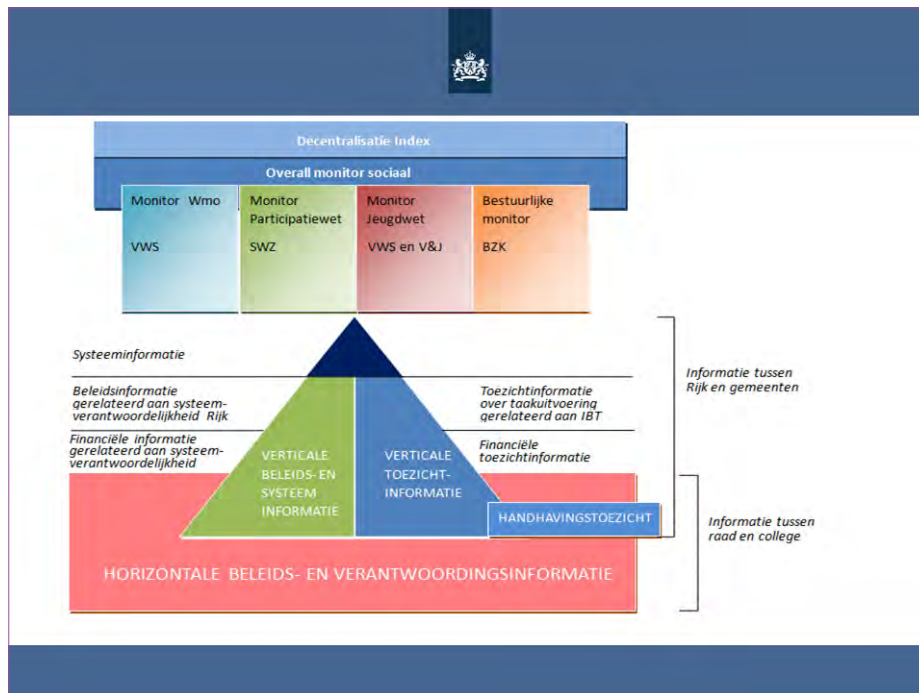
Decentralisatie Index

Overall monitor sociaal

Monitor Wmo

VWS

Monitor Participatiewet

SWZ

Monitor Jeugdwet

VWS en V&J

Bestuurlijke monitor

BZK

Systeeminformatie

Beleidsinformatie gerelateerd aan systeemverantwoordelijkheid Rijk

Financiële informatie gerelateerd aan systeemverantwoordelijkheid

Toezichtinformatie over taakuitvoering gerelateerd aan IBT

Financiële toezichtinformatie

VERTICALE BELEIDS- EN SYSTEEM INFORMATIE

VERTICALE TOEZICHT-INFORMATIE

HANDHAVINGSTOEZICHT

Informatie tussen Rijk en gemeenten

Informatie tussen raad en college

HORIZONTALE BELEIDS- EN VERANTWOORDINGSINFORMATIE